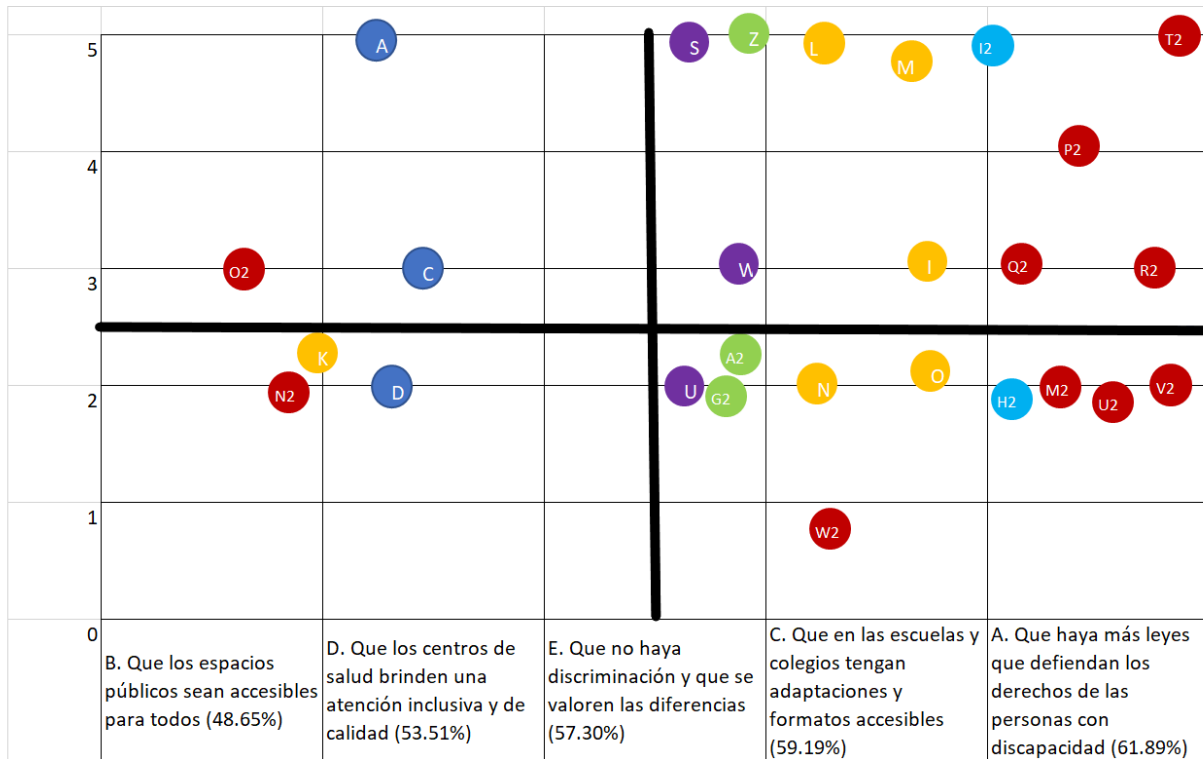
5
4
3
2
1
0

A
S
Z
L
M
I2
T2
P2
O2
C
W
I
Q2
R2
K
A2
N2
D
U
G2
N
O
H2
M2
U2
V2
W2

B. Que los espacios públicos sean accesibles para todos (48.65%)

D. Que los centros de salud brinden una atención inclusiva y de calidad (53.51%)

E. Que no haya discriminación y que se valoren las diferencias (57.30%)

C. Que en las escuelas y colegios tengan adaptaciones y formatos accesibles (59.19%)

A. Que haya más leyes que defiendan los derechos de las personas con discapacidad (61.89%)